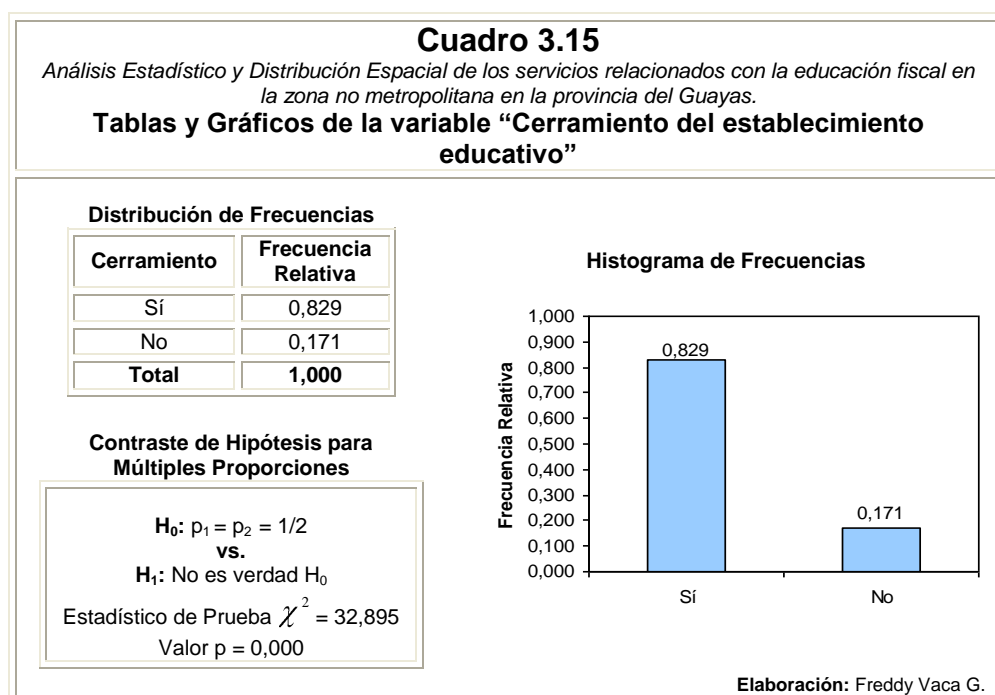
**Cuadro 3.15**

*Análisis Estadístico y Distribución Espacial de los servicios relacionados con la educación fiscal en la zona no metropolitana en la provincia del Guayas.*

**Tablas y Gráficos de la variable “Cerramiento del establecimiento educativo”**

**Distribución de Frecuencias**

| Cerramiento | Frecuencia Relativa |
|---|---|
| Sí | 0,829 |
| No | 0,171 |
| **Total** | **1,000** |

**Contraste de Hipótesis para Múltiples Proporciones**

**$H_0$:** $p_1 = p_2 = 1/2$
**vs.**
**$H_1$:** No es verdad $H_0$
Estadístico de Prueba $\chi^2 = 32,895$
Valor p = 0,000

**Histograma de Frecuencias**

Frecuencia Relativa
1,000
0,900
0,800
0,700
0,600
0,500
0,400
0,300
0,200
0,100
0,000

0,829
0,171
Sí
No

**Elaboración:** Freddy Vaca G.